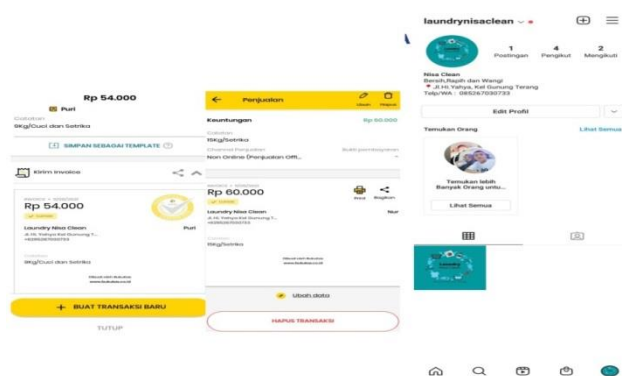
Rp 54.000

Puri

Catatan
5Kg/Cuci dan Setrika

SIMPAN SEBAGAI TEMPLATE

Kirim Invoice

Rp 54.000

Laundry Nisa Clean
Jl.Hi.Yahya, Kel Gunung T...

Puri

5Kg/Cuci dan Setrika

BUAT TRANSAKSI BARU

TUTUP

Penjualan

Ubah

Hapus

Keuntungan

Rp 60.000

Catatan
15kg/Setrika

Channel Penjualan
Non Online (Penjualan Offl...

Rp 60.000

Print

Bagikan

Laundry Nisa Clean

Jl.Hi.Yahya Kel Gunung T...

Nur

15kg/Setrika

Ubah data

HAPUS TRANSAKSI

laundrynisaclean

1
Postingan

4
Pengikut

2
Mengikuti

Nisa Clean
Bersih,Rapih dan Wangi
Jl.Hi.Yahya, Kel Gunung Terang
Telp/WA : 085267030733

Edit Profil

Temukan Orang

Lihat Semua

Temukan lebih Banyak Orang untu...

Lihat Semua